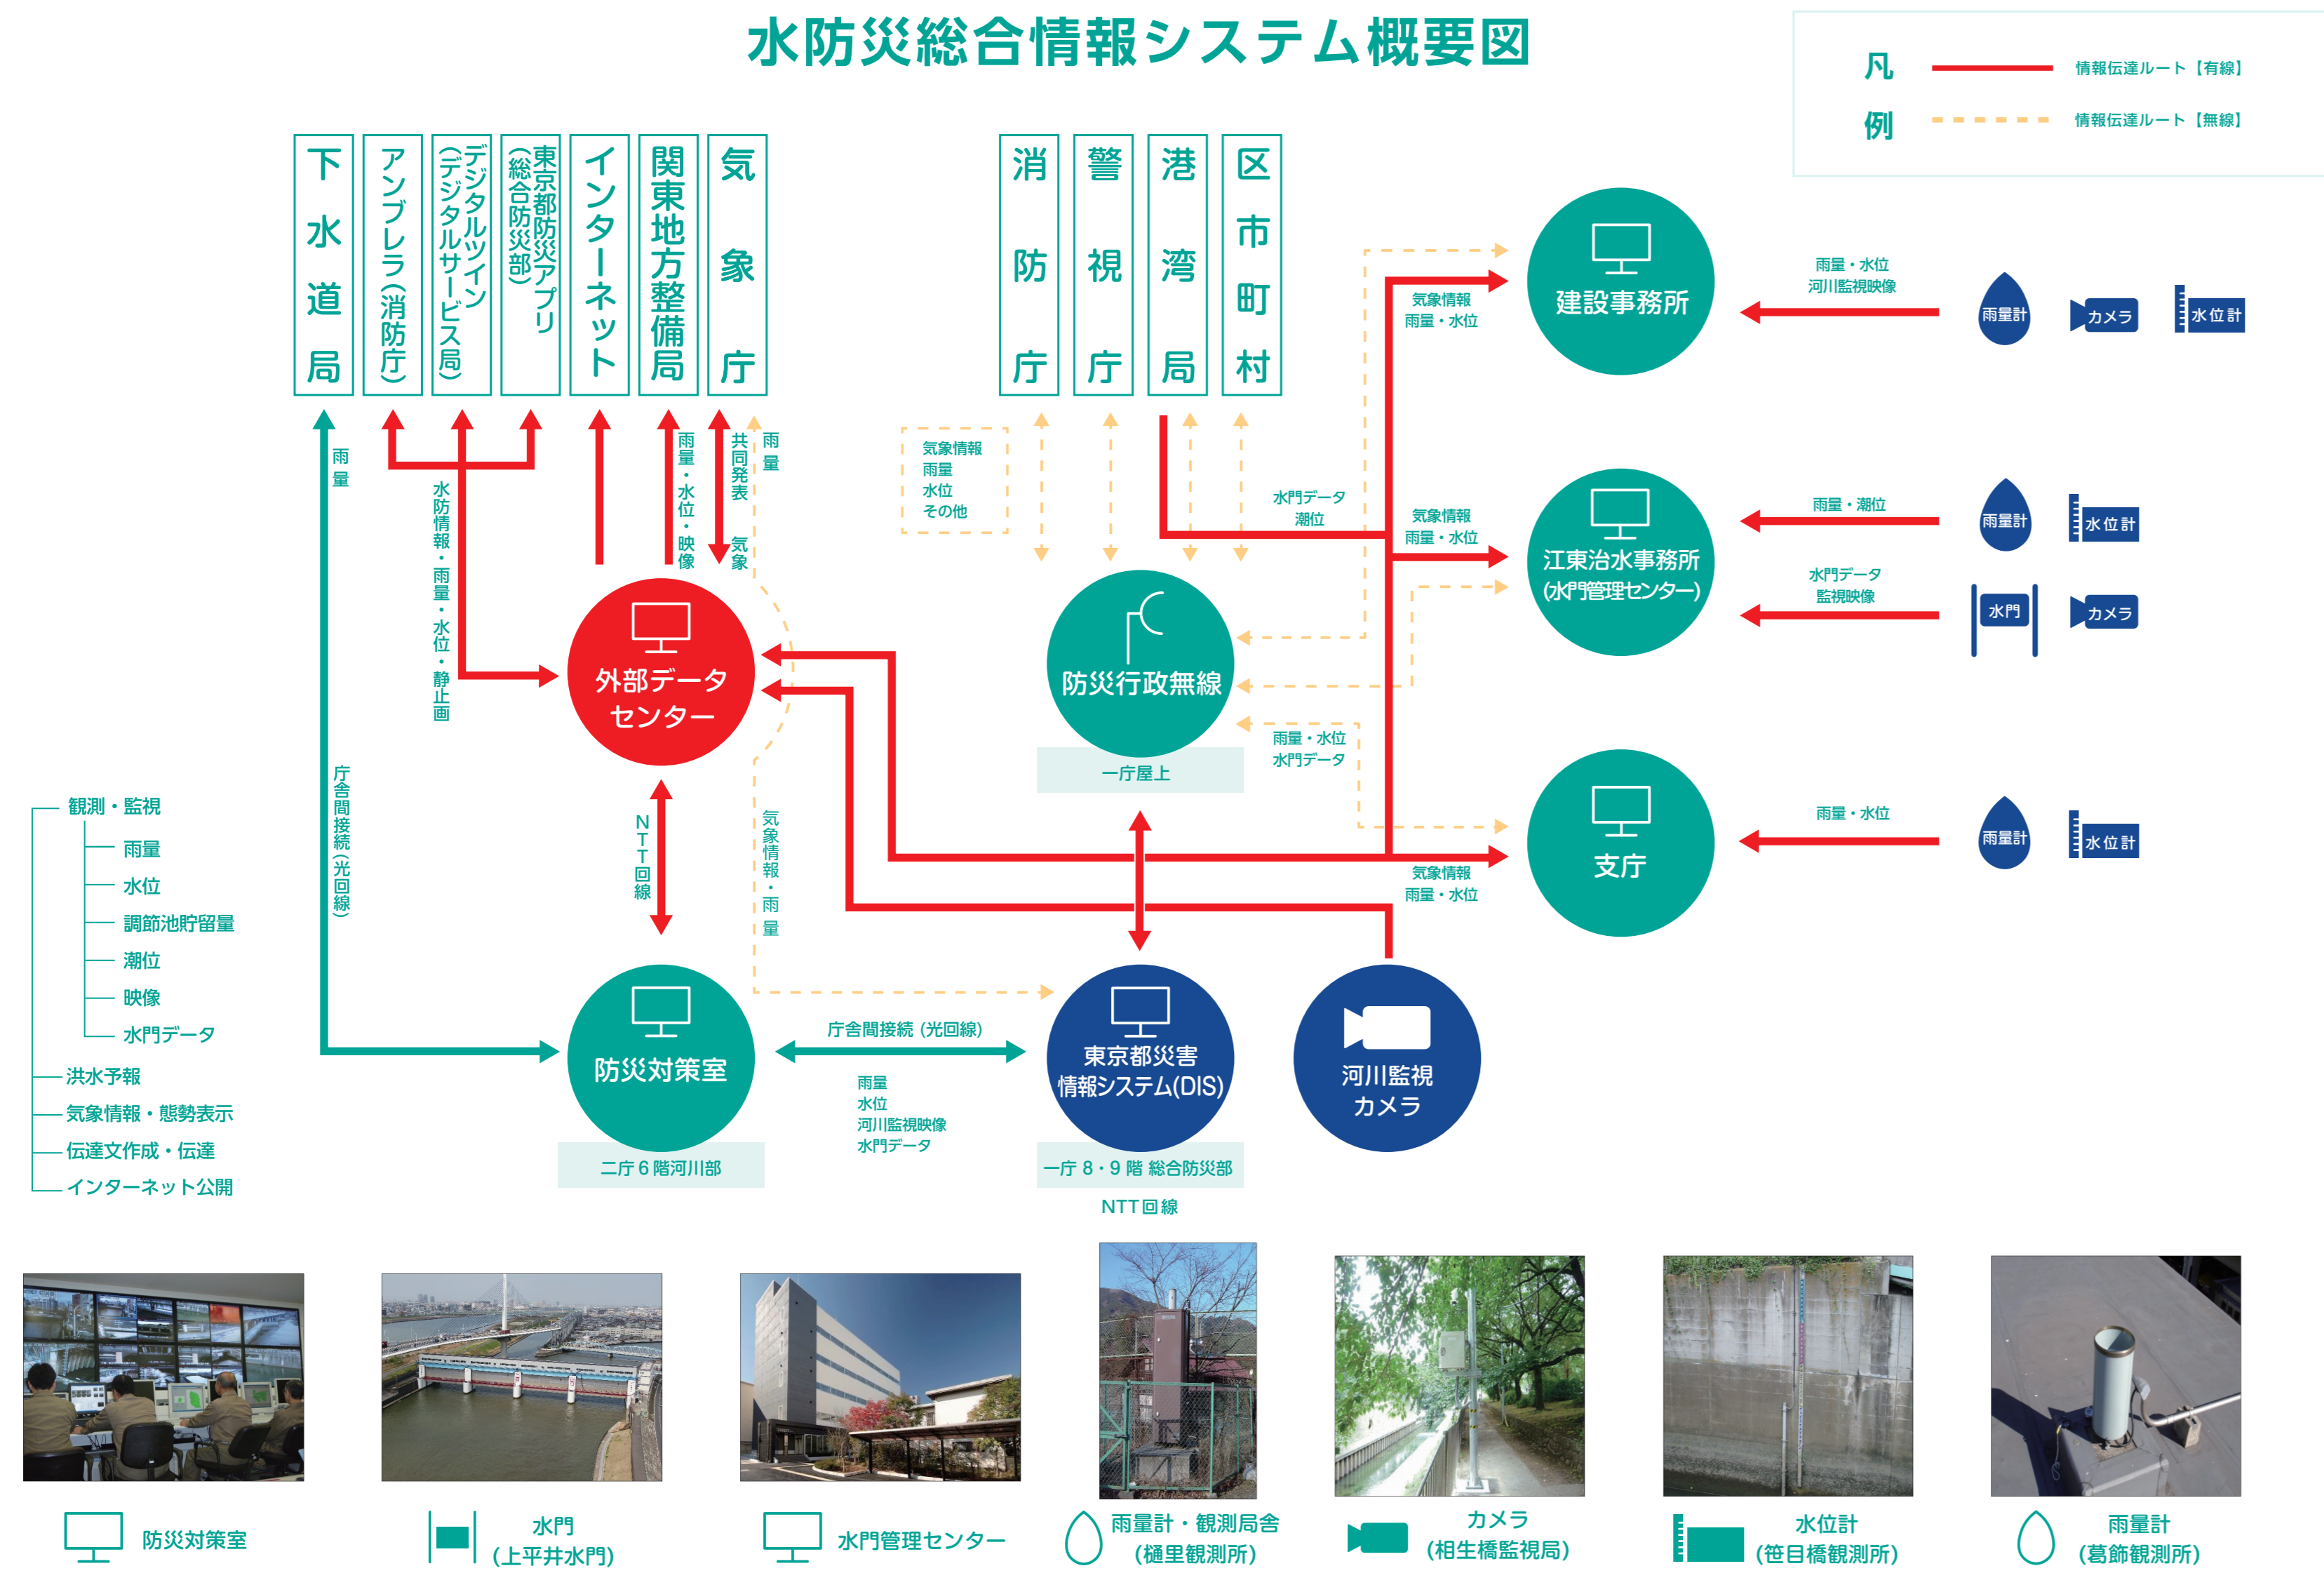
水防災総合情報システム概要図

凡例
情報伝達ルート【有線】
情報伝達ルート【無線】

下水道局
アンブレラ(消防庁)
デジタルツイン(デジタルサービス局)
東京都防災アプリ(総合防災部)
インターネット
関東地方整備局
気象庁

消防庁
警視庁
港湾局
区市町村

雨量
水防情報・雨量・水位・静止画
雨量・水位・映像
共同発表
気象
雨量

気象情報
雨量
水位
その他

水門データ
潮位

気象情報
雨量・水位

建設事務所
雨量・水位
河川監視映像
雨量計
カメラ
水位計

気象情報
雨量・水位

江東治水事務所(水門管理センター)
雨量・潮位
雨量計
水位計
水門データ
監視映像
水門
カメラ

外部データセンター

防災行政無線
一庁屋上

雨量・水位
水門データ

支庁
雨量・水位
雨量計
水位計

気象情報
雨量・水位

NTT回線

気象情報・雨量

庁舎間接続(光回線)

観測・監視
雨量
水位
調節池貯留量
潮位
映像
水門データ
洪水予報
気象情報・態勢表示
伝達文作成・伝達
インターネット公開

防災対策室
二庁6階河川部

庁舎間接続(光回線)
雨量
水位
河川監視映像
水門データ

東京都災害情報システム(DIS)
一庁8・9階 総合防災部
NTT回線

河川監視カメラ

防災対策室
水門(上平井水門)
水門管理センター
雨量計・観測局舎(樋里観測所)
カメラ(相生橋監視局)
水位計(笹目橋観測所)
雨量計(葛飾観測所)